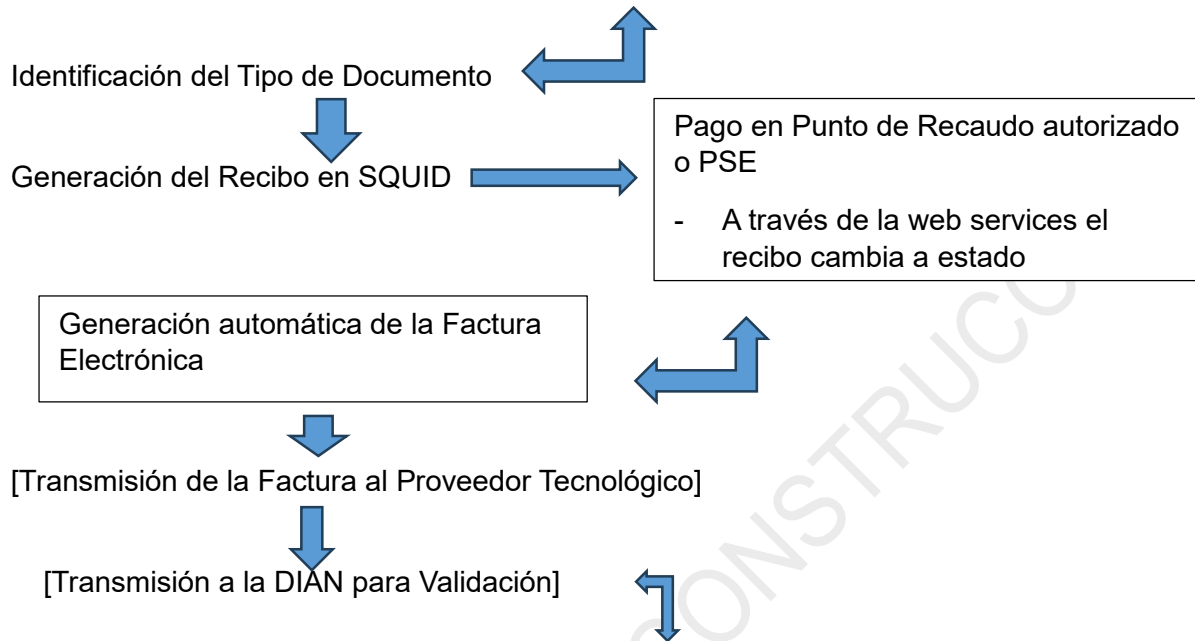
Identificación del Tipo de Documento

Generación del Recibo en SQUID

Pago en Punto de Recaudo autorizado o PSE

- A través de la web services el recibo cambia a estado

Generación automática de la Factura Electrónica

[Transmisión de la Factura al Proveedor Tecnológico]

[Transmisión a la DIAN para Validación]

ONSTRUCC